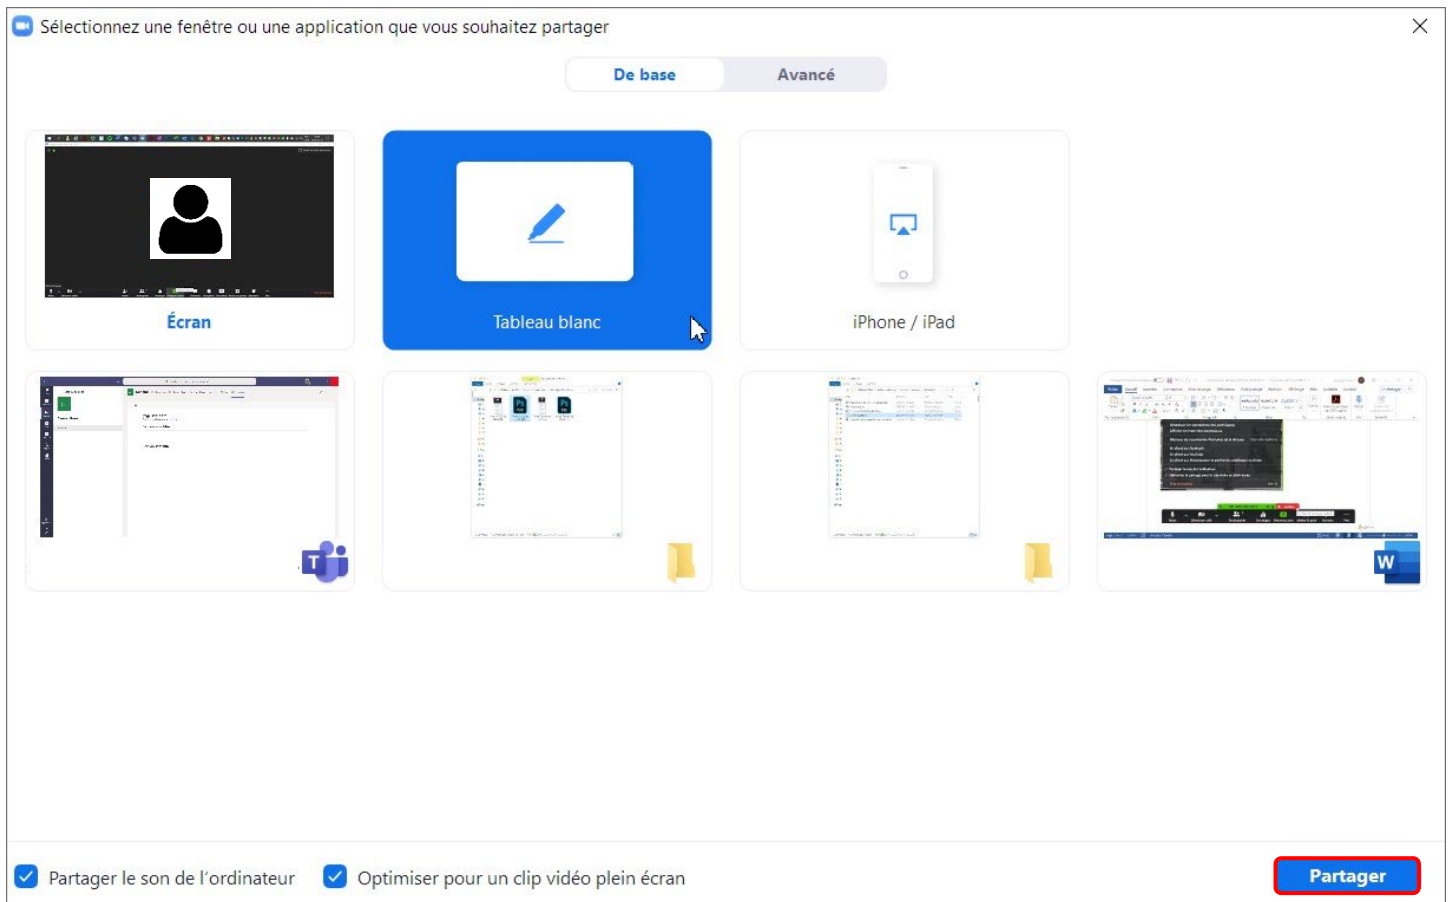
Sélectionnez une fenêtre ou une application que vous souhaitez partager

De base
Avancé

Écran

Tableau blanc

iPhone / iPad

Partager le son de l'ordinateur
Optimiser pour un clip vidéo plein écran

Partager